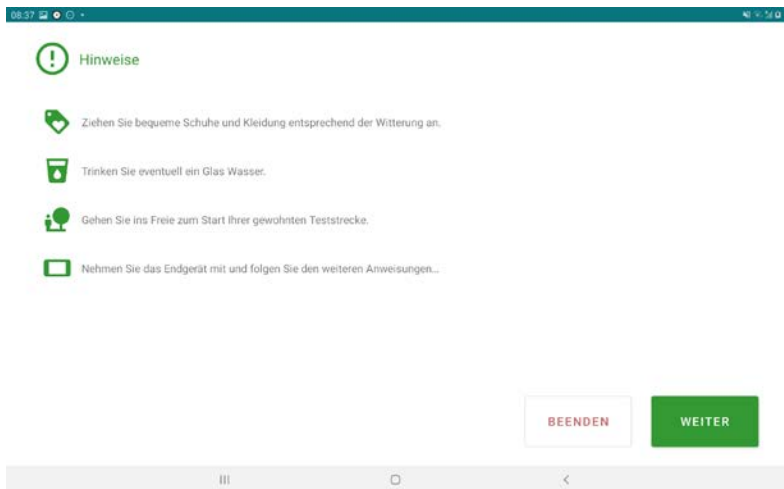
08:37

Hinweise

Ziehen Sie bequeme Schuhe und Kleidung entsprechend der Witterung an.

Trinken Sie eventuell ein Glas Wasser.

Gehen Sie ins Freie zum Start Ihrer gewohnten Teststrecke.

Nehmen Sie das Endgerät mit und folgen Sie den weiteren Anweisungen...

BEENDEN

WEITER